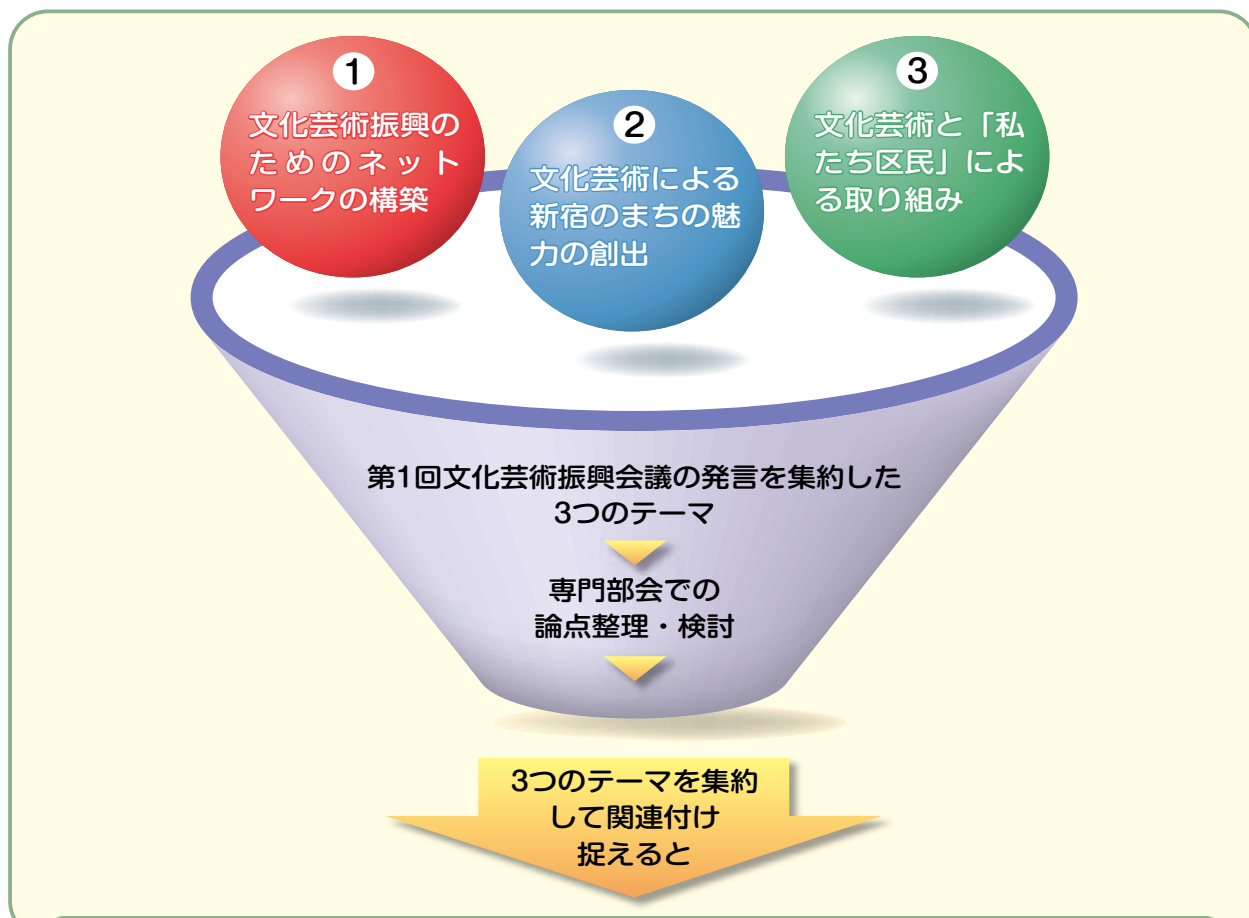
1
文化芸術振興のためのネットワークの構築

2
文化芸術による新宿のまちの魅力の創出

3
文化芸術と「私たち区民」による取り組み

第1回文化芸術振興会議の発言を集約した3つのテーマ

専門部会での論点整理・検討

3つのテーマを集約して関連付け捉えると